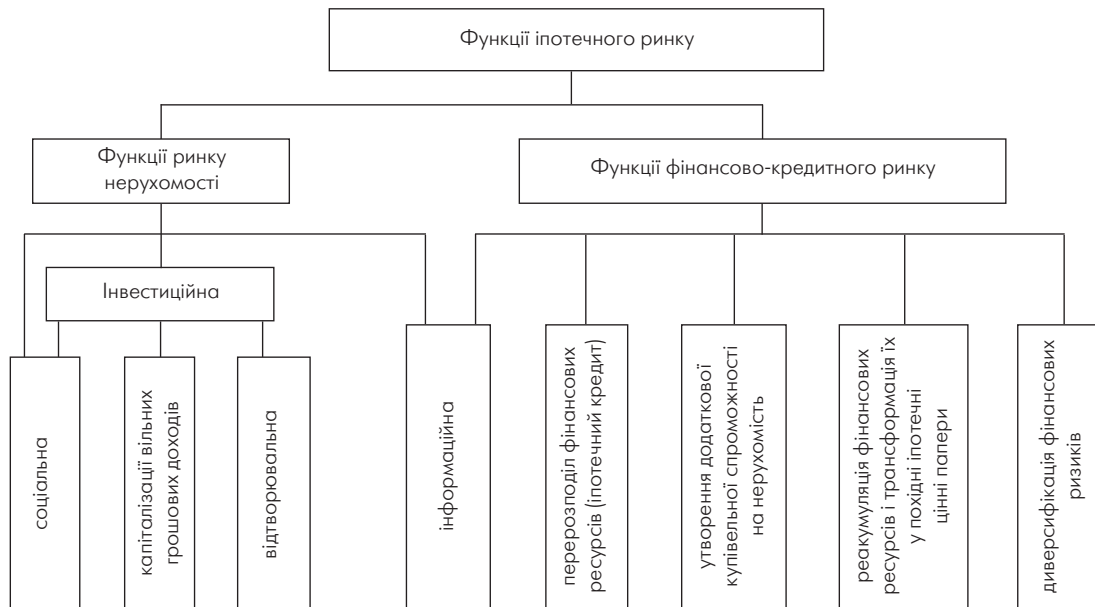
Функції іпотечного ринку

Функції ринку нерухомості

Функції фінансово-кредитного ринку

Інвестиційна

соціальна

капіталізації вільних грошових доходів

відтворювальна

інформаційна

перерозподіл фінансових ресурсів (іпотечний кредит)

утворення додаткової купівельної спроможності на нерухомість

реакумуляція фінансових ресурсів і трансформація їх у похідні іпотечні цінні папери

диверсифікація фінансових ризиків